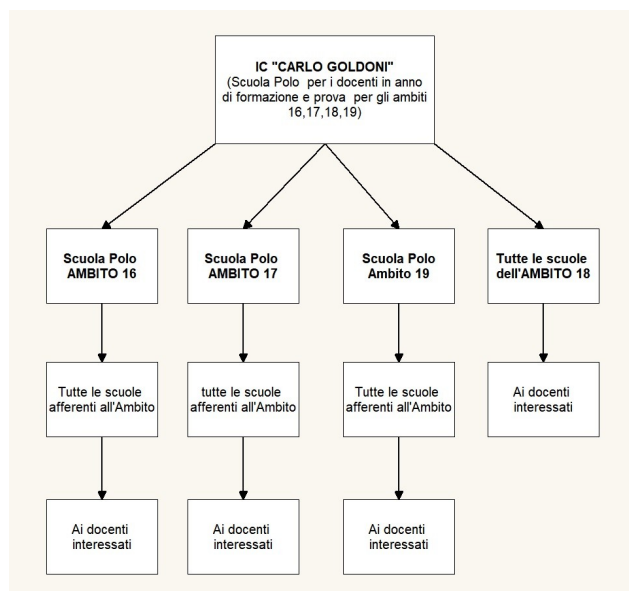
IC "CARLO GOLDONI"
(Scuola Polo per i docenti in anno di formazione e prova per gli ambiti 16,17,18,19)

Scuola Polo AMBITO 16

Tutte le scuole afferenti all'Ambito

Ai docenti interessati

Scuola Polo AMBITO 17

tutte le scuole afferenti all'Ambito

Ai docenti interessati

Scuola Polo Ambito 19

Tutte le scuole afferenti all'Ambito

Ai docenti interessati

Tutte le scuole dell'AMBITO 18

Ai docenti interessati